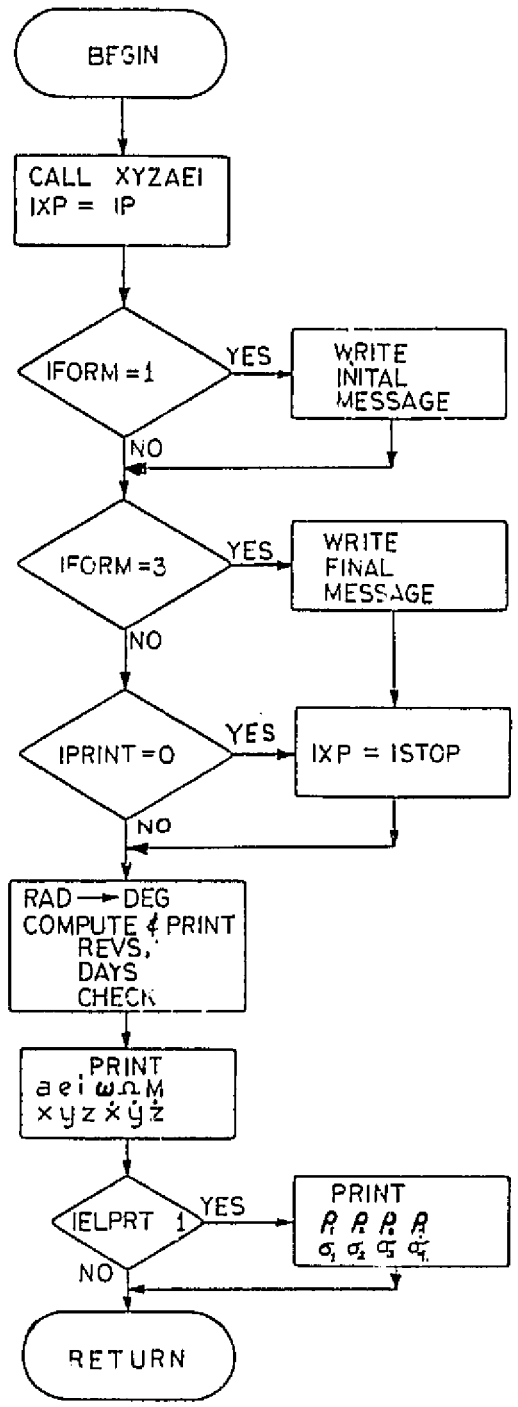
BFGIN

CALL XYZAEI
IXP = IP

IFORM = 1

YES

WRITE INITAL MESSAGE

NO

IFORM = 3

YES

WRITE FINAL MESSAGE

NO

IPRINT = 0

YES

IXP = ISTOP

NO

RAD → DEG
COMPUTE & PRINT
REVS,
DAYS
CHECK

PRINT
$a\ e\ i\ \omega\ \Omega\ M$
$x\ y\ z\ \dot{x}\ \dot{y}\ \dot{z}$

IELPRT 1

YES

PRINT
$P_1\ P_2\ P_3\ P_4$
$\sigma_1\ \sigma_2\ \sigma_3\ \sigma_4$

NO

RETURN